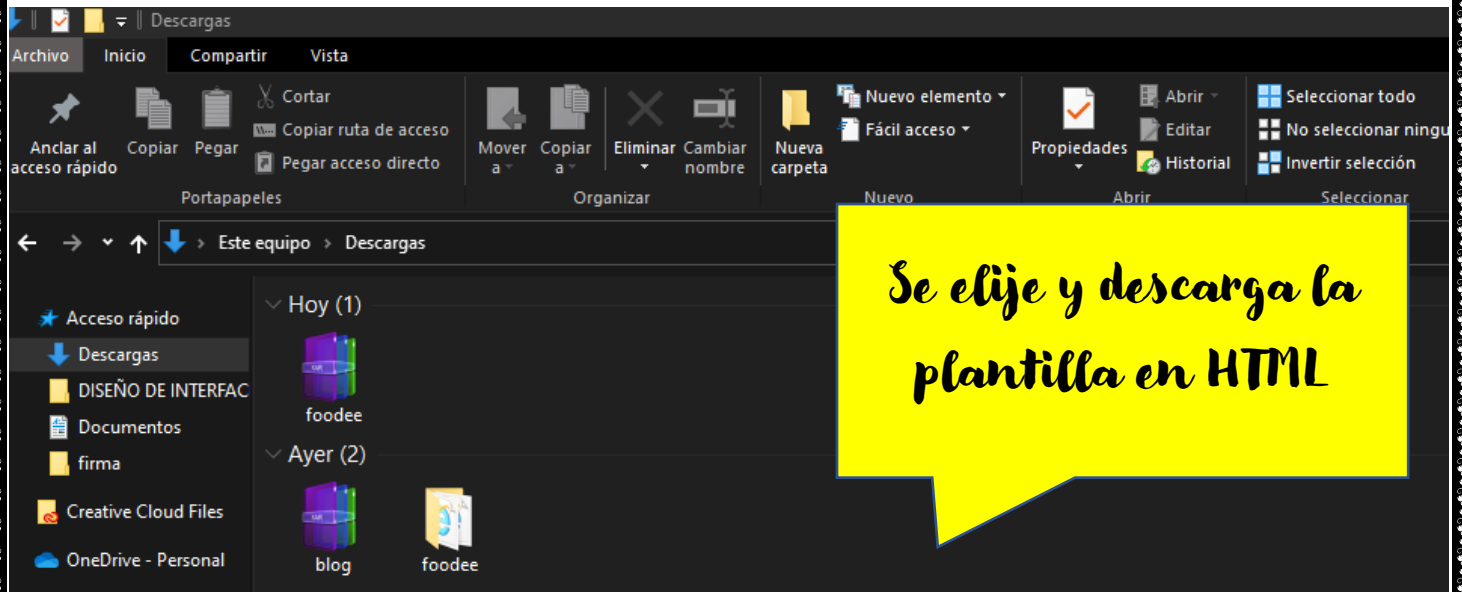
Descargas

Archivo Inicio Compartir Vista

Anclar al acceso rápido Copiar Pegar Cortar Copiar ruta de acceso Pegar acceso directo
Portapapeles

Mover a Copiar a Eliminar Cambiar nombre
Organizar

Nueva carpeta Nuevo elemento Fácil acceso
Nuevo

Propiedades Abrir Editar Historial
Abrir

Seleccionar todo No seleccionar ningu Invertir selección
Seleccionar

Este equipo › Descargas

Acceso rápido
Descargas
DISEÑO DE INTERFAC
Documentos
firma
Creative Cloud Files
OneDrive - Personal

Hoy (1)
foodee
Ayer (2)
blog
foodee

Se elije y descarga la plantilla en HTML